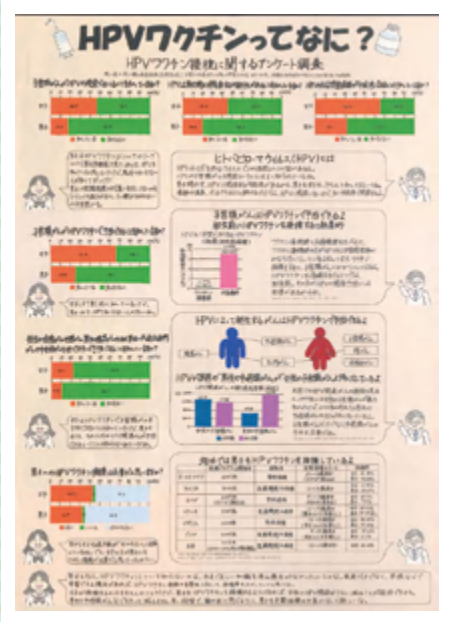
HPVワクチンってなに？

HPVワクチン接種に関するアンケート調査

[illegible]

ヒトパピローマウイルス（HPV）とは

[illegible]

子宮頸がんのためにHPVワクチンが有効である

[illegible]

HPVによって発生するがんにはHPVワクチンが有効である

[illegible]

海外では男子もHPVワクチンを接種している

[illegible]